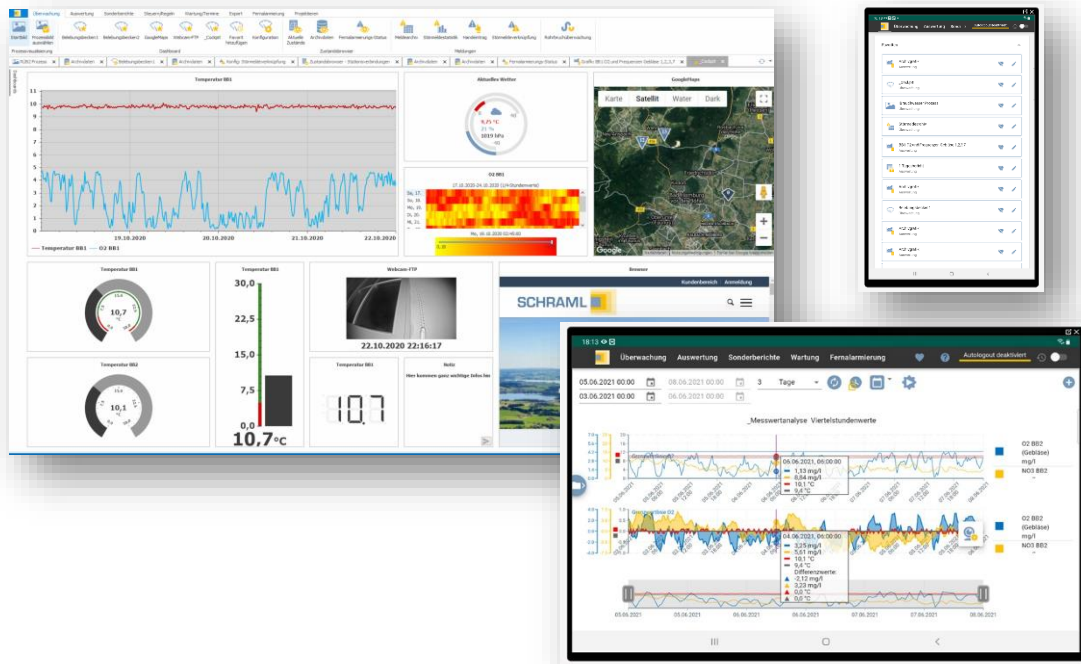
Überwachung Auswertung Sonderberichte Steuerung/Regeln Wartung/Termine Export Fernalarmierung Projektieren

Startbild Prozessbild auswählen Belebungsbecken1 Belebungsbecken2 GoogleMaps Webcam-FTP _Cockpit Favorit hinzufügen Konfiguration Aktuelle Zustände Archivdaten Fernalarmierungs-Status Meldearchiv Störmeldestatistik Handeintrag Störmeldeverknüpfung Rohrbruchüberwachung

Prozessvisualisierung Dashboard Zustandsbrowser Meldungen

Temperatur BB1

10
9
8
7
6
5
4
3
2
1
0

19.10.2020 20.10.2020 21.10.2020 22.10.2020

Temperatur BB1 O2 BB1

Aktuelles Wetter

8,71 °C
1019 hPa

O2 BB1

GoogleMaps

Karte Satellit Water Dark

Google

Temperatur BB1

10,7 °C

Temperatur BB1

30,0
22,5
15,0
7,5
0,0

10,7 °C

Webcam-FTP

22.10.2020 22:16:17

Browser

Kundenbereich Anmeldung

SCHRAML

Temperatur BB2

10,1 °C

Temperatur BB1

10.7

Notiz

Hier kommen ganz wichtige Infos hin

18:13

Überwachung Auswertung Sonderberichte Wartung Fernalarmierung Autologout deaktiviert

05.06.2021 00:00 08.06.2021 00:00 3 Tage
03.06.2021 00:00 06.06.2021 00:00

_Messwertanalyse Viertelstundenwerte

05.06.2021, 06:00:00
1,13 mg/l
0,84 mg/l
10,1 °C
9,4 °C

04.06.2021, 06:00:00
3,25 mg/l
5,51 mg/l
10,1 °C
9,4 °C
Differenzwerte:
-2,12 mg/l
3,23 mg/l
0,0 °C
0,0 °C

O2 BB2 (Gebläse) mg/l
NO3 BB2

O2 BB2 (Gebläse) mg/l
NO3 BB2

03.06.2021 04.06.2021 05.06.2021 06.06.2021 07.06.2021 08.06.2021